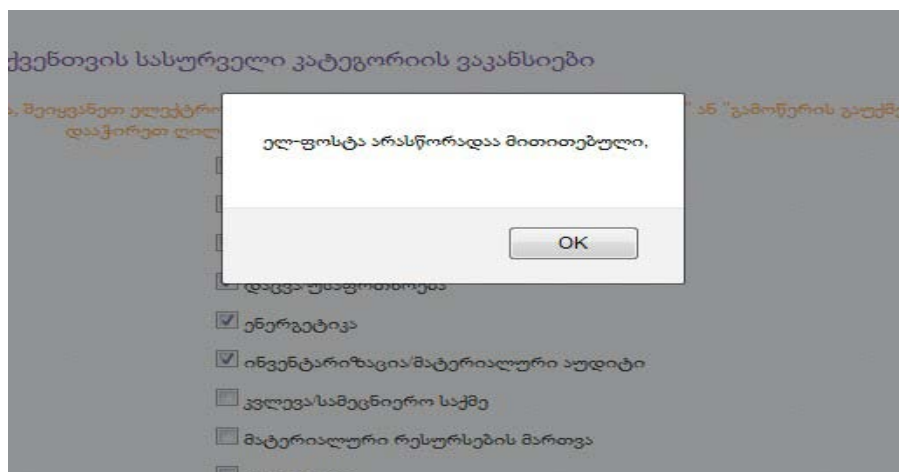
ქვენთვის სასურველი კატეგორიის ვაკანსიები

, შეიყვანეთ ელექტრო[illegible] " ან "გამოწერის გაუქმ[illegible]
დააჭირეთ ღილ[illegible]

ელ-ფოსტა არასწორადაა მითითებული,

OK

დაცვა/უსაფრთხოება

ენერგეტიკა

ინვენტარიზაცია/მატერიალური აუდიტი

კვლევა/სამეცნიერო საქმე

მატერიალური რესურსების მართვა